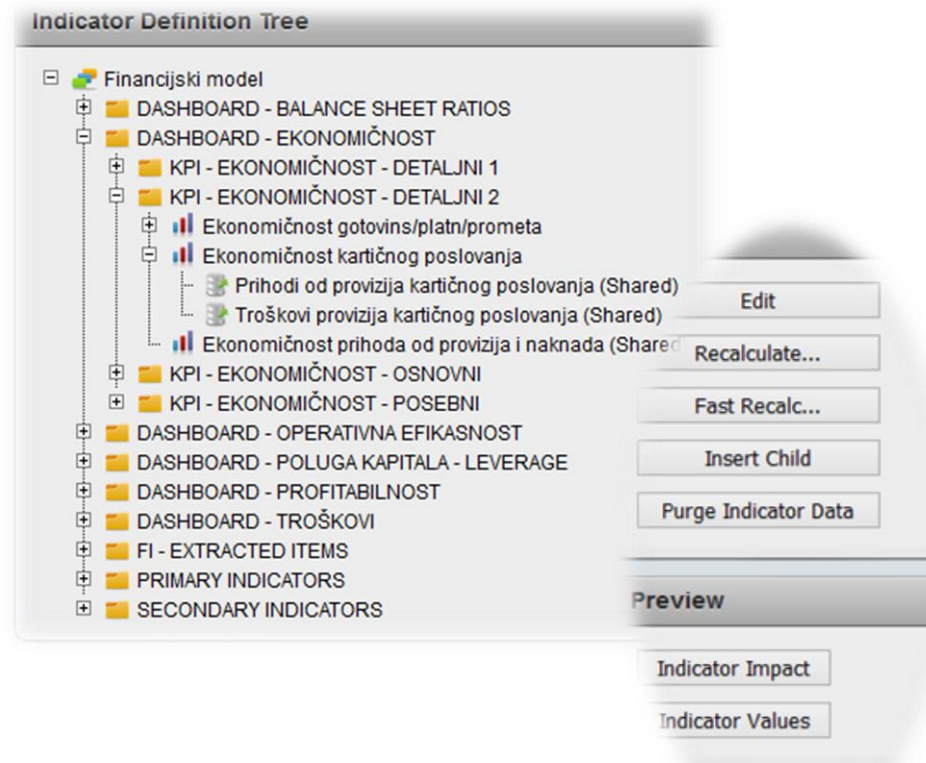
Indicator Definition Tree

Financijski model
DASHBOARD - BALANCE SHEET RATIOS
DASHBOARD - EKONOMIČNOST
KPI - EKONOMIČNOST - DETALJNI 1
KPI - EKONOMIČNOST - DETALJNI 2
Ekonomičnost gotovins/platn/prometa
Ekonomičnost kartičnog poslovanja
Prihodi od provizija kartičnog poslovanja (Shared)
Troškovi provizija kartičnog poslovanja (Shared)
Ekonomičnost prihoda od provizija i naknada (Shared
KPI - EKONOMIČNOST - OSNOVNI
KPI - EKONOMIČNOST - POSEBNI
DASHBOARD - OPERATIVNA EFIKASNOST
DASHBOARD - POLUGA KAPITALA - LEVERAGE
DASHBOARD - PROFITABILNOST
DASHBOARD - TROŠKOVI
FI - EXTRACTED ITEMS
PRIMARY INDICATORS
SECONDARY INDICATORS

Edit
Recalculate...
Fast Recalc...
Insert Child
Purge Indicator Data

Preview
Indicator Impact
Indicator Values